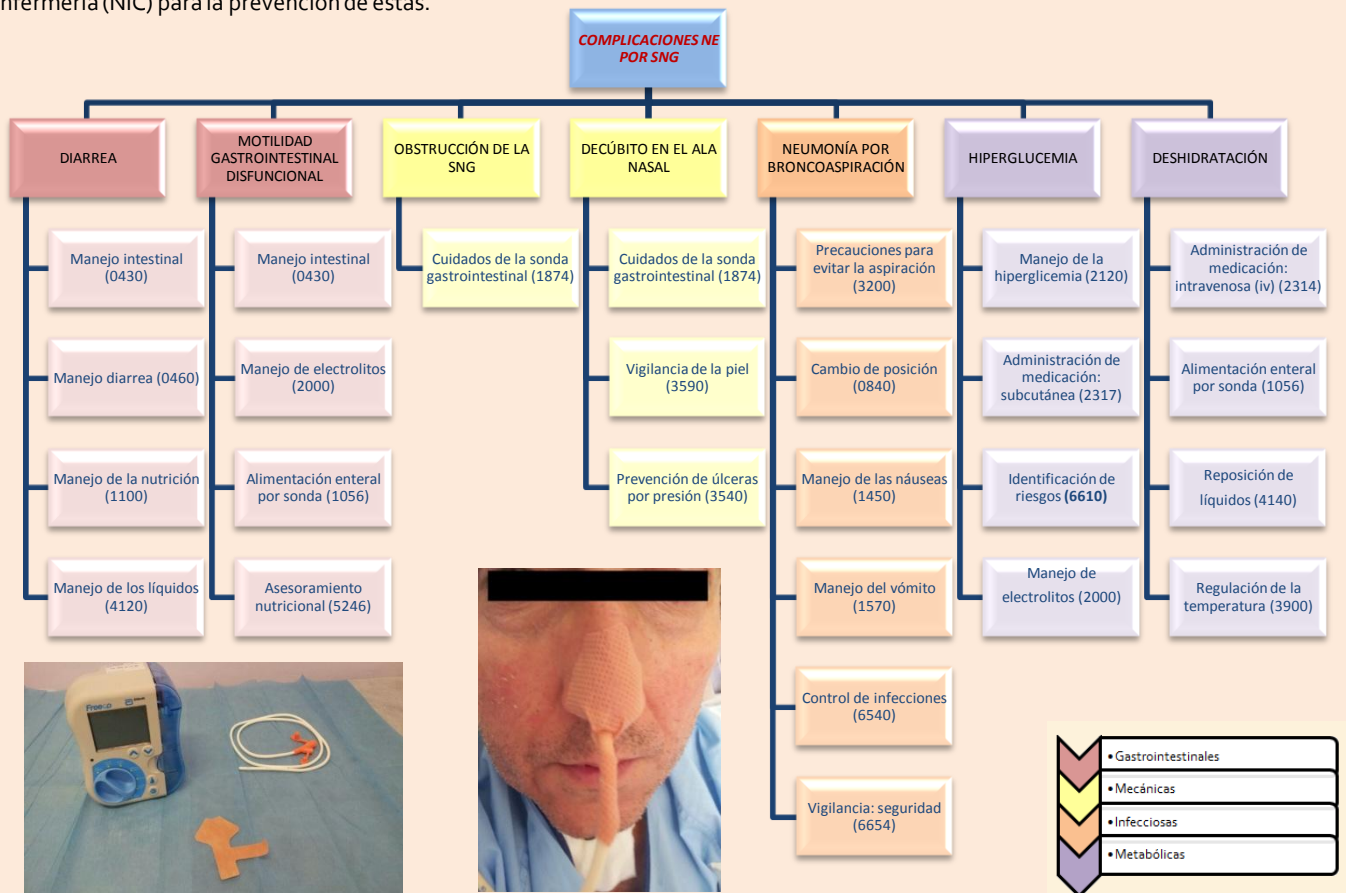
enfermería (NIC) para la prevención de estas.

COMPLICACIONES NE POR SNG

DIARREA
Manejo intestinal (0430)
Manejo diarrea (0460)
Manejo de la nutrición (1100)
Manejo de los líquidos (4120)

MOTILIDAD GASTROINTESTINAL DISFUNCIONAL
Manejo intestinal (0430)
Manejo de electrolitos (2000)
Alimentación enteral por sonda (1056)
Asesoramiento nutricional (5246)

OBSTRUCCIÓN DE LA SNG
Cuidados de la sonda gastrointestinal (1874)

DECÚBITO EN EL ALA NASAL
Cuidados de la sonda gastrointestinal (1874)
Vigilancia de la piel (3590)
Prevención de úlceras por presión (3540)

NEUMONÍA POR BRONCOASPIRACIÓN
Precauciones para evitar la aspiración (3200)
Cambio de posición (0840)
Manejo de las náuseas (1450)
Manejo del vómito (1570)
Control de infecciones (6540)
Vigilancia: seguridad (6654)

HIPERGLUCEMIA
Manejo de la hiperglicemia (2120)
Administración de medicación: subcutánea (2317)
Identificación de riesgos (6610)
Manejo de electrolitos (2000)

DESHIDRATACIÓN
Administración de medicación: intravenosa (iv) (2314)
Alimentación enteral por sonda (1056)
Reposición de líquidos (4140)
Regulación de la temperatura (3900)

Freego

• Gastrointestinales
• Mecánicas
• Infecciosas
• Metabólicas